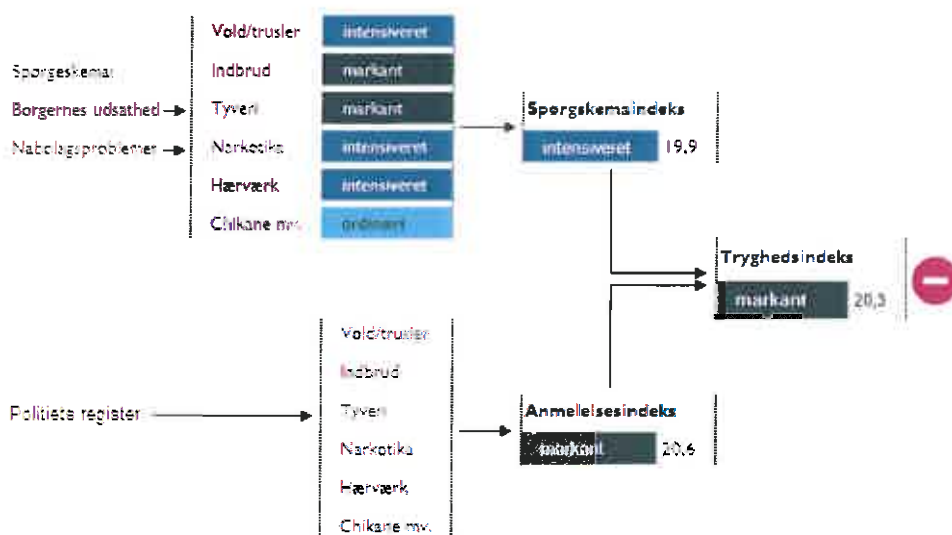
Spørgeskema:
Borgernes udsathed
Nabolagsproblemer

Vold/trusler intensiveret
Indbrud markant
Tyveri markant
Narkotika intensiveret
Hærværk intensiveret
Chikane mv. ordinært

Spørgeskemaindeks
intensiveret 19,9

Tryghedsindeks
markant 20,3

Politiets register

Vold/trusler
Indbrud
Tyveri
Narkotika
Hærværk
Chikane mv.

Anmeldelsesindeks
markant 20,6